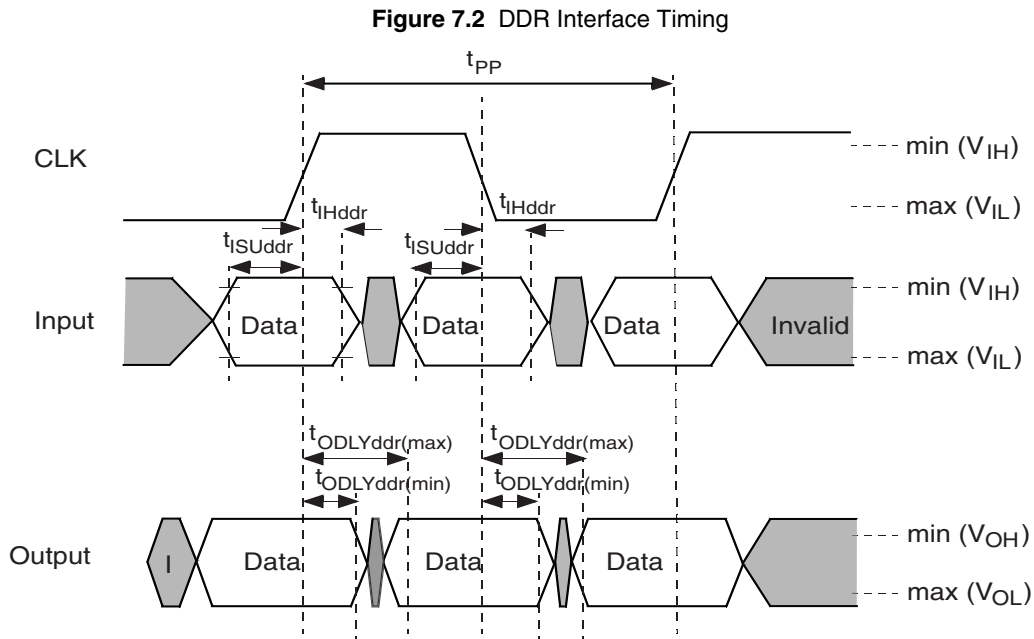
**Figure 7.2** DDR Interface Timing

$t_{PP}$

CLK

min ($V_{IH}$)

max ($V_{IL}$)

$t_{IHddr}$

$t_{IHddr}$

$t_{ISUddr}$

$t_{ISUddr}$

Input

Data

Data

Data

Invalid

min ($V_{IH}$)

max ($V_{IL}$)

$t_{ODLYddr(max)}$

$t_{ODLYddr(max)}$

$t_{ODLYddr(min)}$

$t_{ODLYddr(min)}$

Output

I

Data

Data

Data

min ($V_{OH}$)

max ($V_{OL}$)